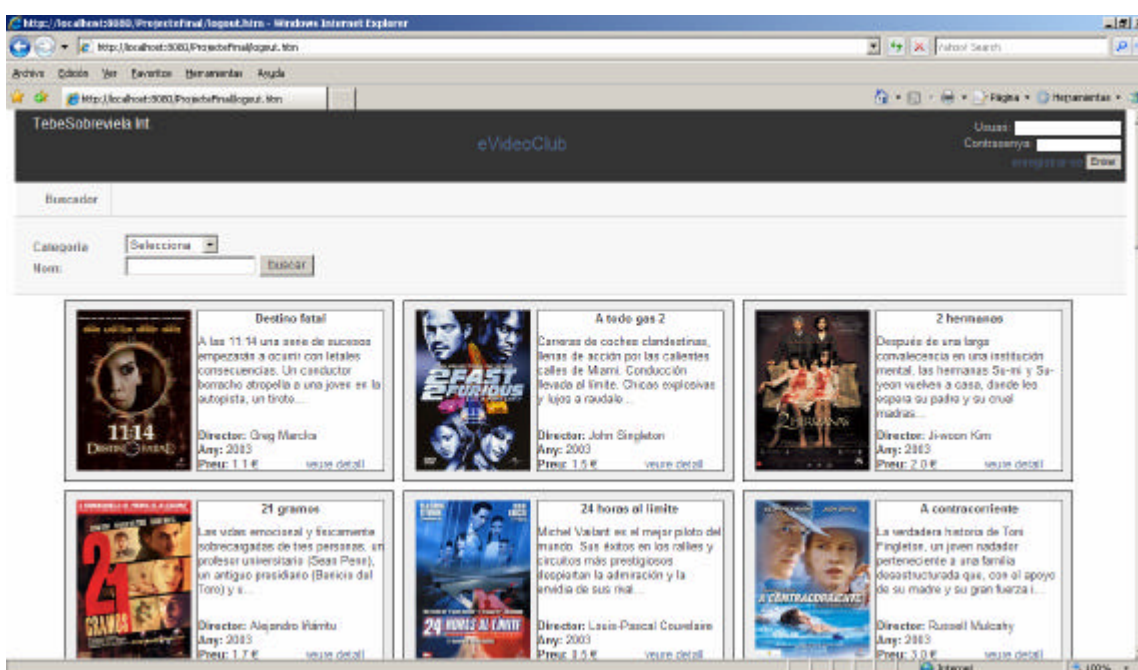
http://localhost:8080/ProjecteFinal/logout.htm - Windows Internet Explorer

http://localhost:8080/ProjecteFinal/logout.htm

Yahoo! Search

Archivo Edición Ver Favoritos Herramientas Ayuda

http://localhost:8080/ProjecteFinal/logout.htm

Página Herramientas

TebeSobreviela Int.

eVideoClub

Usuari:
Contrasenya:
enregistrar-se Entrar

Buscador

Categoria Selecciona
Nom: Buscar

Destino fatal
A las 11:14 una serie de sucesos empezarán a ocurrir con letales consecuencias. Un conductor borracho atropella a una joven en la autopista, un tiroteo...
Director: Greg Marcks
Any: 2003
Preu: 1.1 € veure detall

A todo gas 2
Carreras de coches clandestinas, llenas de acción por las calientes calles de Miami. Conducción llevada al límite. Chicas explosivas y lujos a raudales...
Director: John Singleton
Any: 2003
Preu: 1.5 € veure detall

2 hermanas
Después de una larga convalecencia en una institución mental, las hermanas Su-mi y Su-yeon vuelven a casa, donde les espera su padre y su cruel madras...
Director: Ji-woon Kim
Any: 2003
Preu: 2.0 € veure detall

21 gramos
Las vidas emocional y físicamente sobrecargadas de tres personas: un profesor universitario (Sean Penn), un antiguo presidiario (Benicio del Toro) y s...
Director: Alejandro Iñárritu
Any: 2003
Preu: 1.7 € veure detall

24 horas al límite
Michel Vaillant es el mejor piloto del mundo. Sus éxitos en los rallies y circuitos más prestigiosos despiertan la admiración y la envidia de sus rival...
Director: Louis-Pascal Couvelaire
Any: 2003
Preu: 3.5 € veure detall

A contracorriente
La verdadera historia de Toni Fingleton, un joven nadador perteneciente a una familia desestructurada que, con el apoyo de su madre y su gran fuerza i...
Director: Russell Mulcahy
Any: 2003
Preu: 3.0 € veure detall

Internet 100%